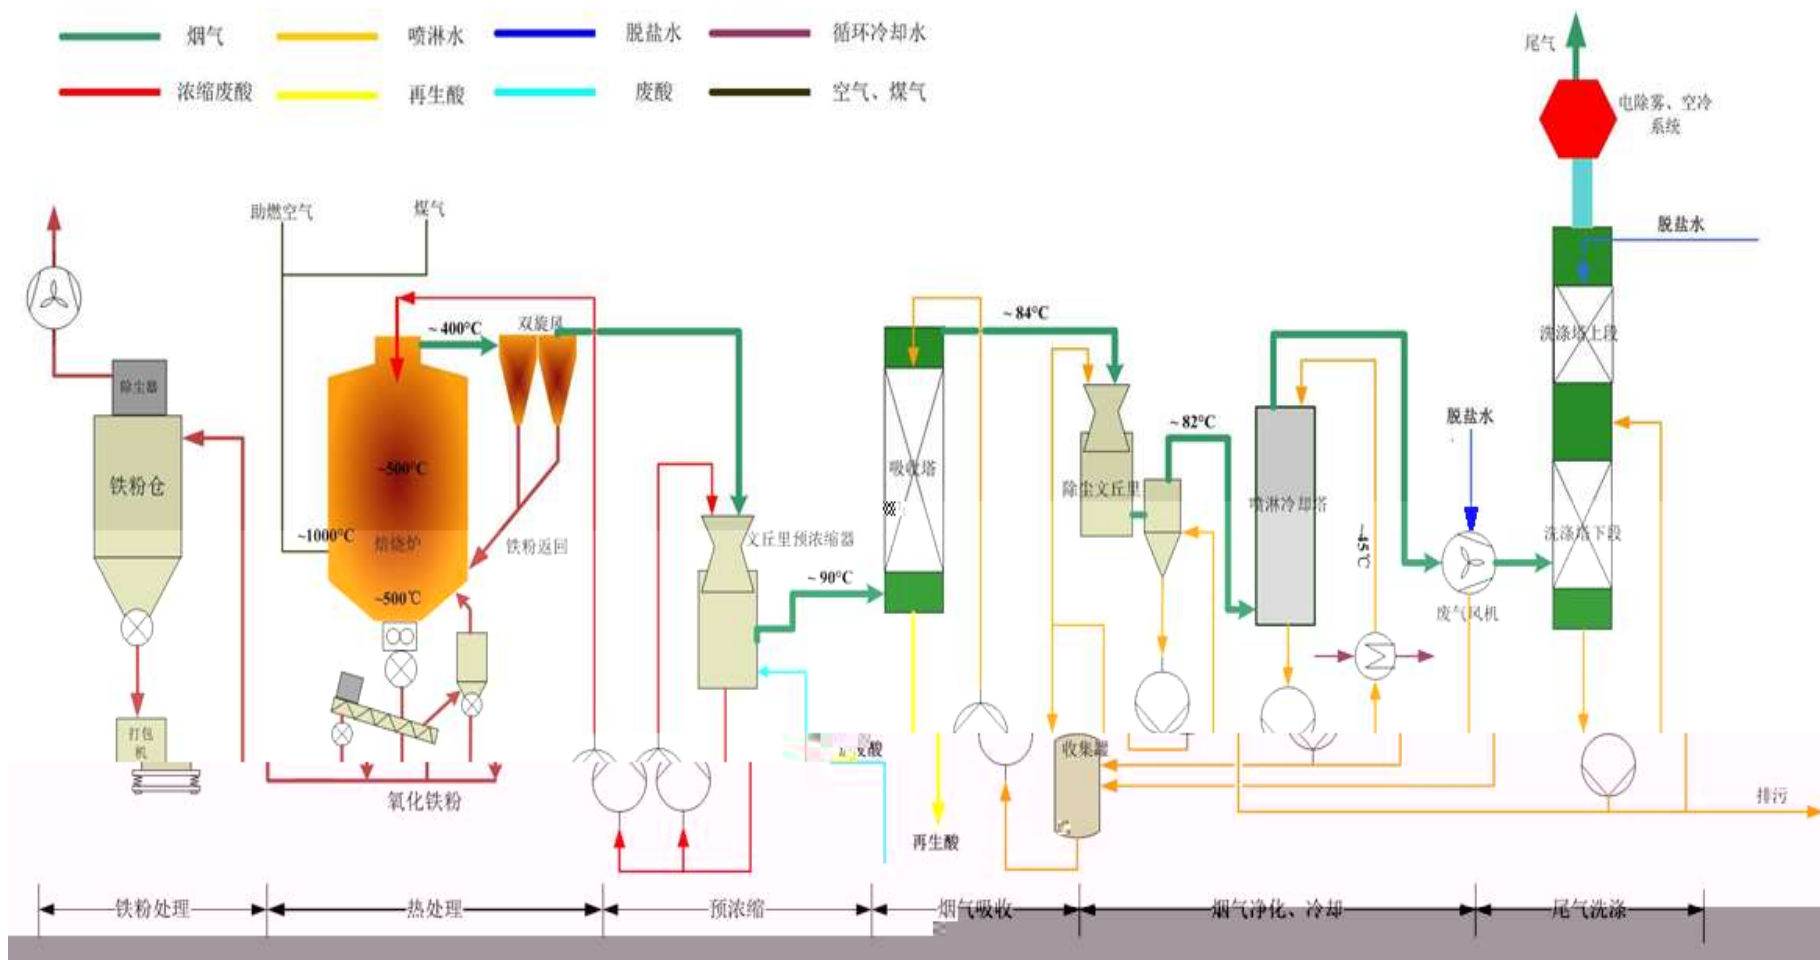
烟气
喷淋水
脱盐水
循环冷却水
浓缩废酸
再生酸
废酸
空气、煤气

尾气
电除雾、空冷系统
脱盐水

助燃空气
煤气
~400°C
双旋风
~84°C
除尘器
铁粉仓
~500°C
~1000°C
焙烧炉
铁粉返回
~500°C
文丘里预浓缩器
~90°C
吸收塔
除尘文丘里
~82°C
喷淋冷却塔
~45°C
洗涤塔上段
脱盐水
洗涤塔下段
废气风机
打包机
氧化铁粉
废酸
再生酸
收集罐
排污

铁粉处理
热处理
预浓缩
烟气吸收
烟气净化、冷却
尾气洗涤